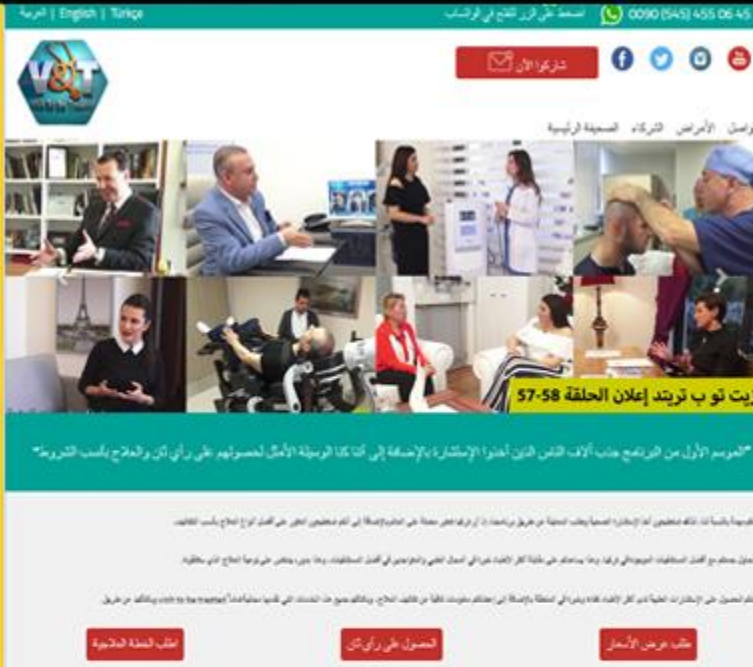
العربية | English | Türkçe

اضغط على الزر للفتح في الواتساب 0090 (545) 455 06 45

شاركوا الآن

V&T

الصفحة الرئيسية الشركاء الأمراض تواصل

يت تو ب تريند إعلان الحلقة 58-57

"الموسم الأول من البرنامج جذب آلاف الناس الذين أخذوا الإستشارة بالإضافة إلى أننا كنا الوسيلة الأمثل لحصولهم على رأي ثان والعلاج بأنسب الشروط"

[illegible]

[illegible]

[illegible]

اطلب الخطة العلاجية

الحصول على رأي ثان

طلب عرض الأسعار